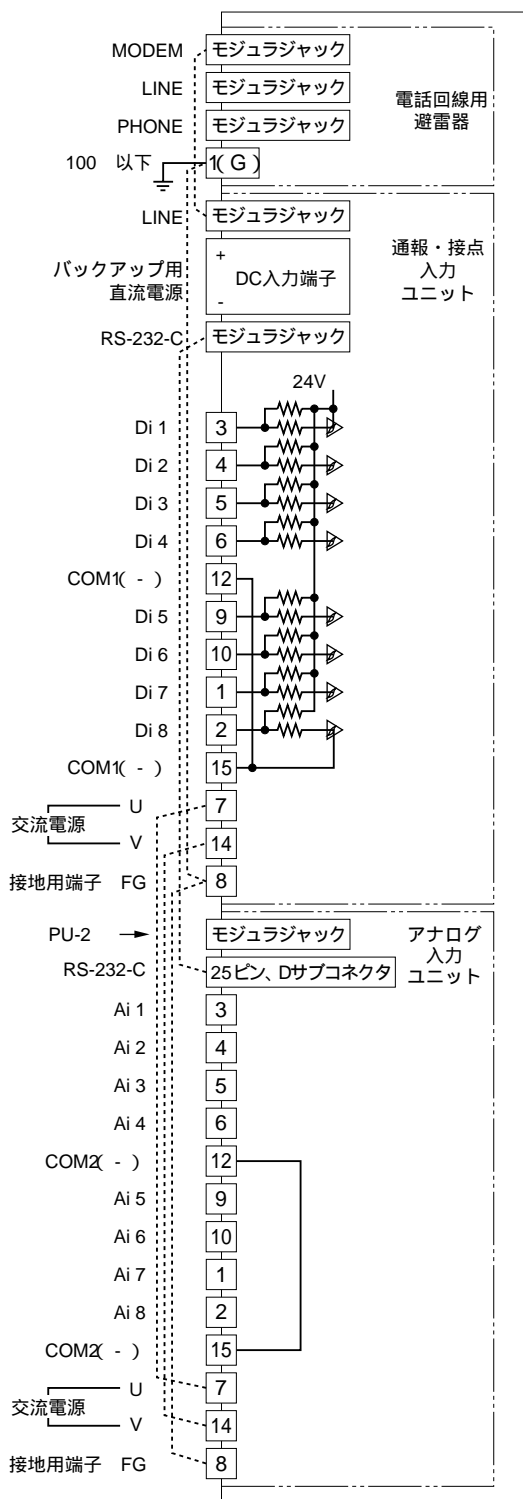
MODEM
モジュラジャック
LINE
モジュラジャック
PHONE
モジュラジャック
電話回線用
避雷器
100 以下
1(G)

LINE
モジュラジャック
通報・接点
入力
ユニット
バックアップ用
直流電源
+
DC入力端子
-
RS-232-C
モジュラジャック
24V
Di 1
3
Di 2
4
Di 3
5
Di 4
6
COM1( - )
12
Di 5
9
Di 6
10
Di 7
1
Di 8
2
COM1( - )
15
交流電源
U
7
V
14
接地用端子 FG
8

PU-2
モジュラジャック
アナログ
入力
ユニット
RS-232-C
25ピン、Dサブコネクタ
Ai 1
3
Ai 2
4
Ai 3
5
Ai 4
6
COM2( - )
12
Ai 5
9
Ai 6
10
Ai 7
1
Ai 8
2
COM2( - )
15
交流電源
U
7
V
14
接地用端子 FG
8